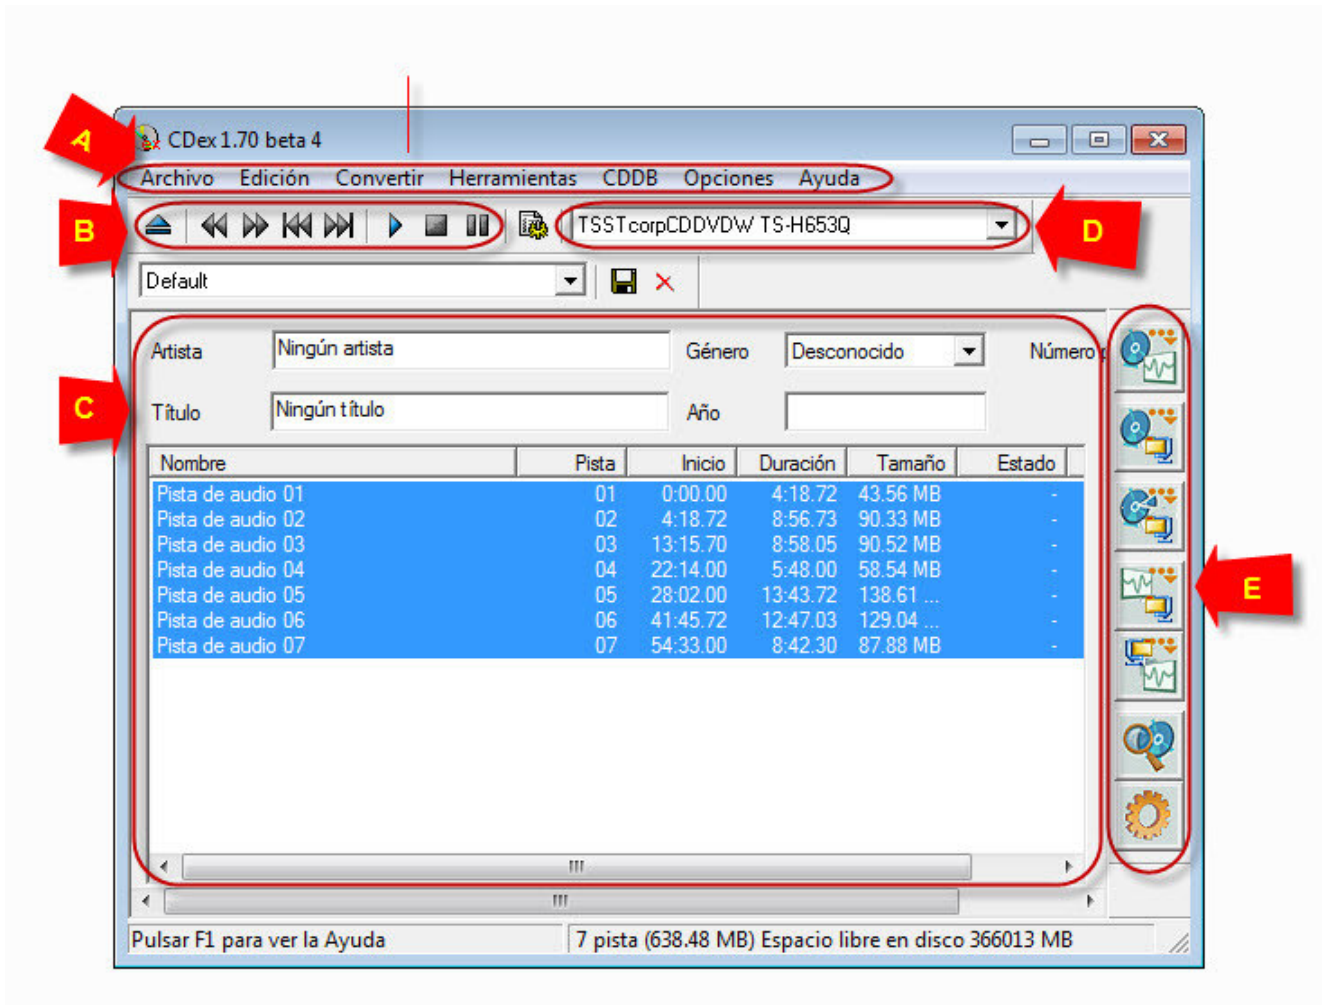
A

CDex 1.70 beta 4

Archivo Edición Convertir Herramientas CDDB Opciones Ayuda

B

TSSTcorpCDDVDW TS-H653Q

D

Default

C

Artista Ningún artista Género Desconocido Número

Título Ningún título Año

| Nombre | Pista | Inicio | Duración | Tamaño | Estado |
|---|---|---|---|---|---|
| Pista de audio 01 | 01 | 0:00.00 | 4:18.72 | 43.56 MB | - |
| Pista de audio 02 | 02 | 4:18.72 | 8:56.73 | 90.33 MB | - |
| Pista de audio 03 | 03 | 13:15.70 | 8:58.05 | 90.52 MB | - |
| Pista de audio 04 | 04 | 22:14.00 | 5:48.00 | 58.54 MB | - |
| Pista de audio 05 | 05 | 28:02.00 | 13:43.72 | 138.61 ... | - |
| Pista de audio 06 | 06 | 41:45.72 | 12:47.03 | 129.04 ... | - |
| Pista de audio 07 | 07 | 54:33.00 | 8:42.30 | 87.88 MB | - |

E

Pulsar F1 para ver la Ayuda

7 pista (638.48 MB) Espacio libre en disco 366013 MB